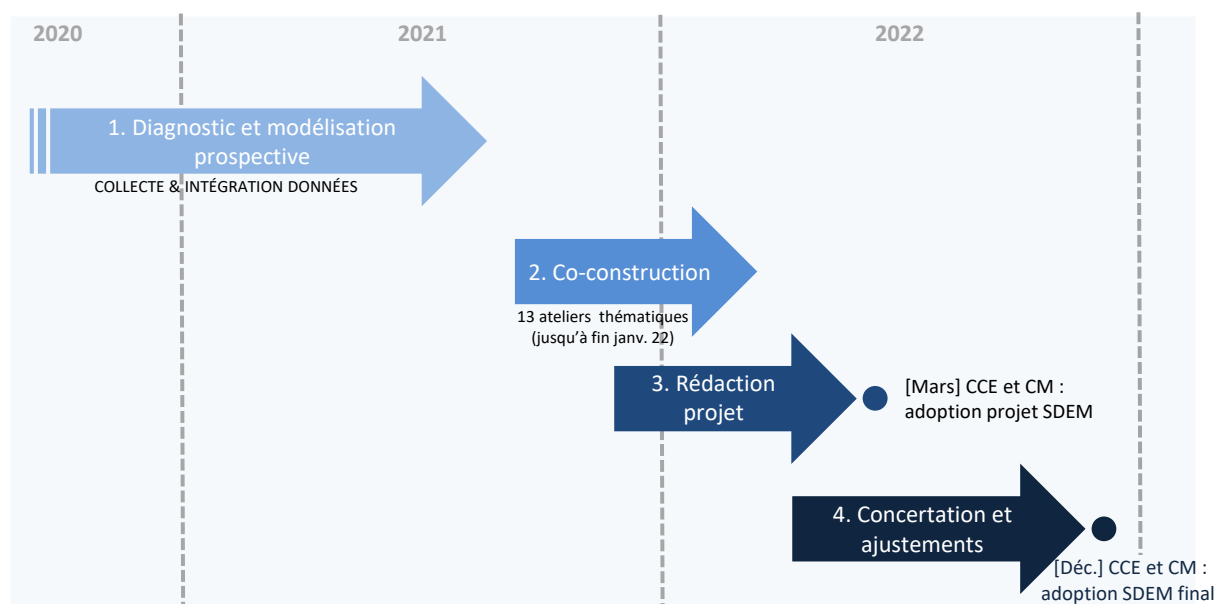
2020

2021

2022

1. Diagnostic et modélisation prospective

COLLECTE & INTÉGRATION DONNÉES

2. Co-construction

13 ateliers thématiques (jusqu'à fin janv. 22)

3. Rédaction projet

[Mars] CCE et CM : adoption projet SDEM

4. Concertation et ajustements

[Déc.] CCE et CM : adoption SDEM final